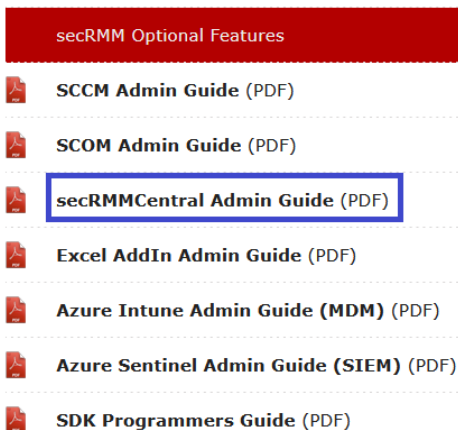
secRMM Optional Features

SCCM Admin Guide (PDF)

SCOM Admin Guide (PDF)

secRMMCentral Admin Guide (PDF)

Excel AddIn Admin Guide (PDF)

Azure Intune Admin Guide (MDM) (PDF)

Azure Sentinel Admin Guide (SIEM) (PDF)

SDK Programmers Guide (PDF)